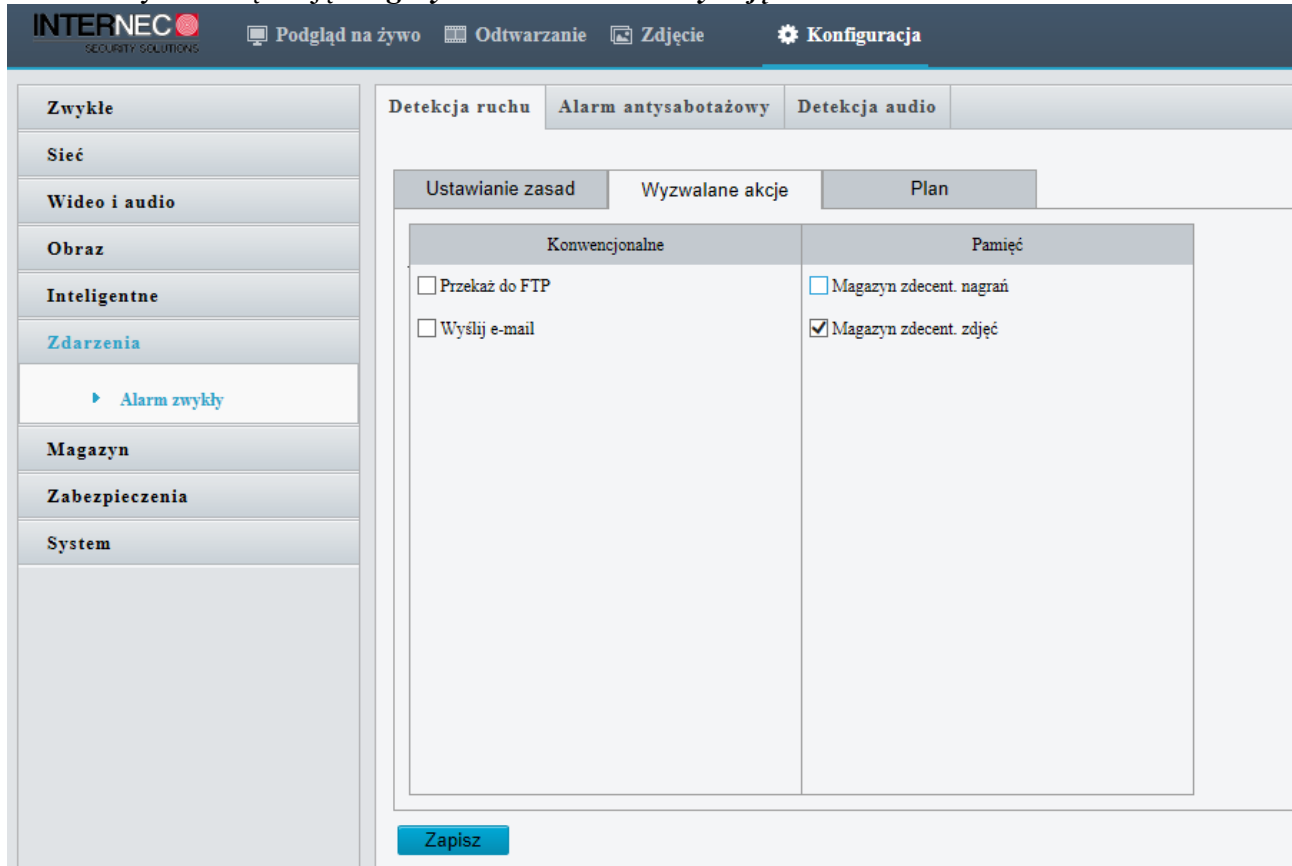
INTERNEC
SECURITY SOLUTIONS

Podgląd na żywo
Odtwarzanie
Zdjęcie
Konfiguracja

Zwykłe
Sieć
Wideo i audio
Obraz
Inteligentne
Zdarzenia
Alarm zwykły
Magazyn
Zabezpieczenia
System

Detekcja ruchu
Alarm antysabotażowy
Detekcja audio

Ustawianie zasad
Wyzwalane akcje
Plan

| Konwencjonalne | Pamięć |
|---|---|
| Przekaż do FTP | Magazyn zdecent. nagrań |
| Wyślij e-mail | Magazyn zdecent. zdjęć |

Zapisz